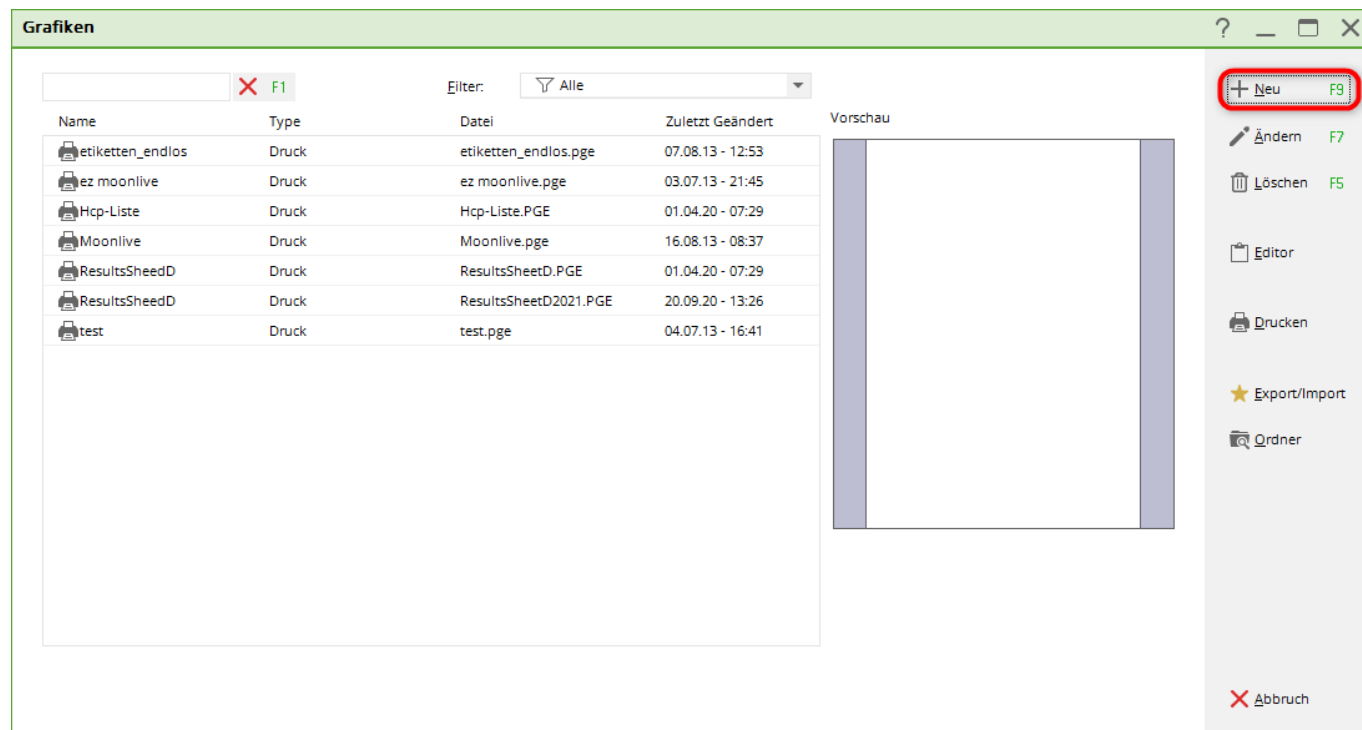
Grafiken

? _ ☐ X

F1

Filter: Alle

| Name | Type | Datei | Zuletzt Geändert |
|---|---|---|---|
| etiketten_endlos | Druck | etiketten_endlos.pge | 07.08.13 - 12:53 |
| ez moonlive | Druck | ez moonlive.pge | 03.07.13 - 21:45 |
| Hcp-Liste | Druck | Hcp-Liste.PGE | 01.04.20 - 07:29 |
| Moonlive | Druck | Moonlive.pge | 16.08.13 - 08:37 |
| ResultsSheedD | Druck | ResultsSheetD.PGE | 01.04.20 - 07:29 |
| ResultsSheedD | Druck | ResultsSheetD2021.PGE | 20.09.20 - 13:26 |
| test | Druck | test.pge | 04.07.13 - 16:41 |

Vorschau

Neu F9

Ändern F7

Löschen F5

Editor

Drucken

Export/Import

Ordner

Abbruch